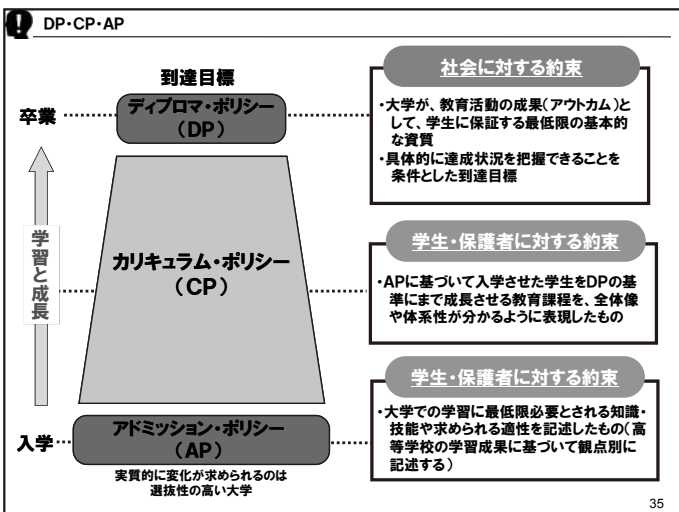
DP・CP・AP

到達目標

卒業

ディプロマ・ポリシー（DP）

学習と成長

カリキュラム・ポリシー（CP）

入学

アドミッション・ポリシー（AP）

実質的に変化が求められるのは選抜性の高い大学

社会に対する約束

・大学が、教育活動の成果（アウトカム）として、学生に保証する最低限の基本的な資質
・具体的に達成状況を把握できることを条件とした到達目標

学生・保護者に対する約束

・APに基づいて入学させた学生をDPの基準にまで成長させる教育課程を、全体像や体系性が分かるように表現したもの

学生・保護者に対する約束

・大学での学習に最低限必要とされる知識・技能や求められる適性を記述したもの（高等学校の学習成果に基づいて観点別に記述する）

35